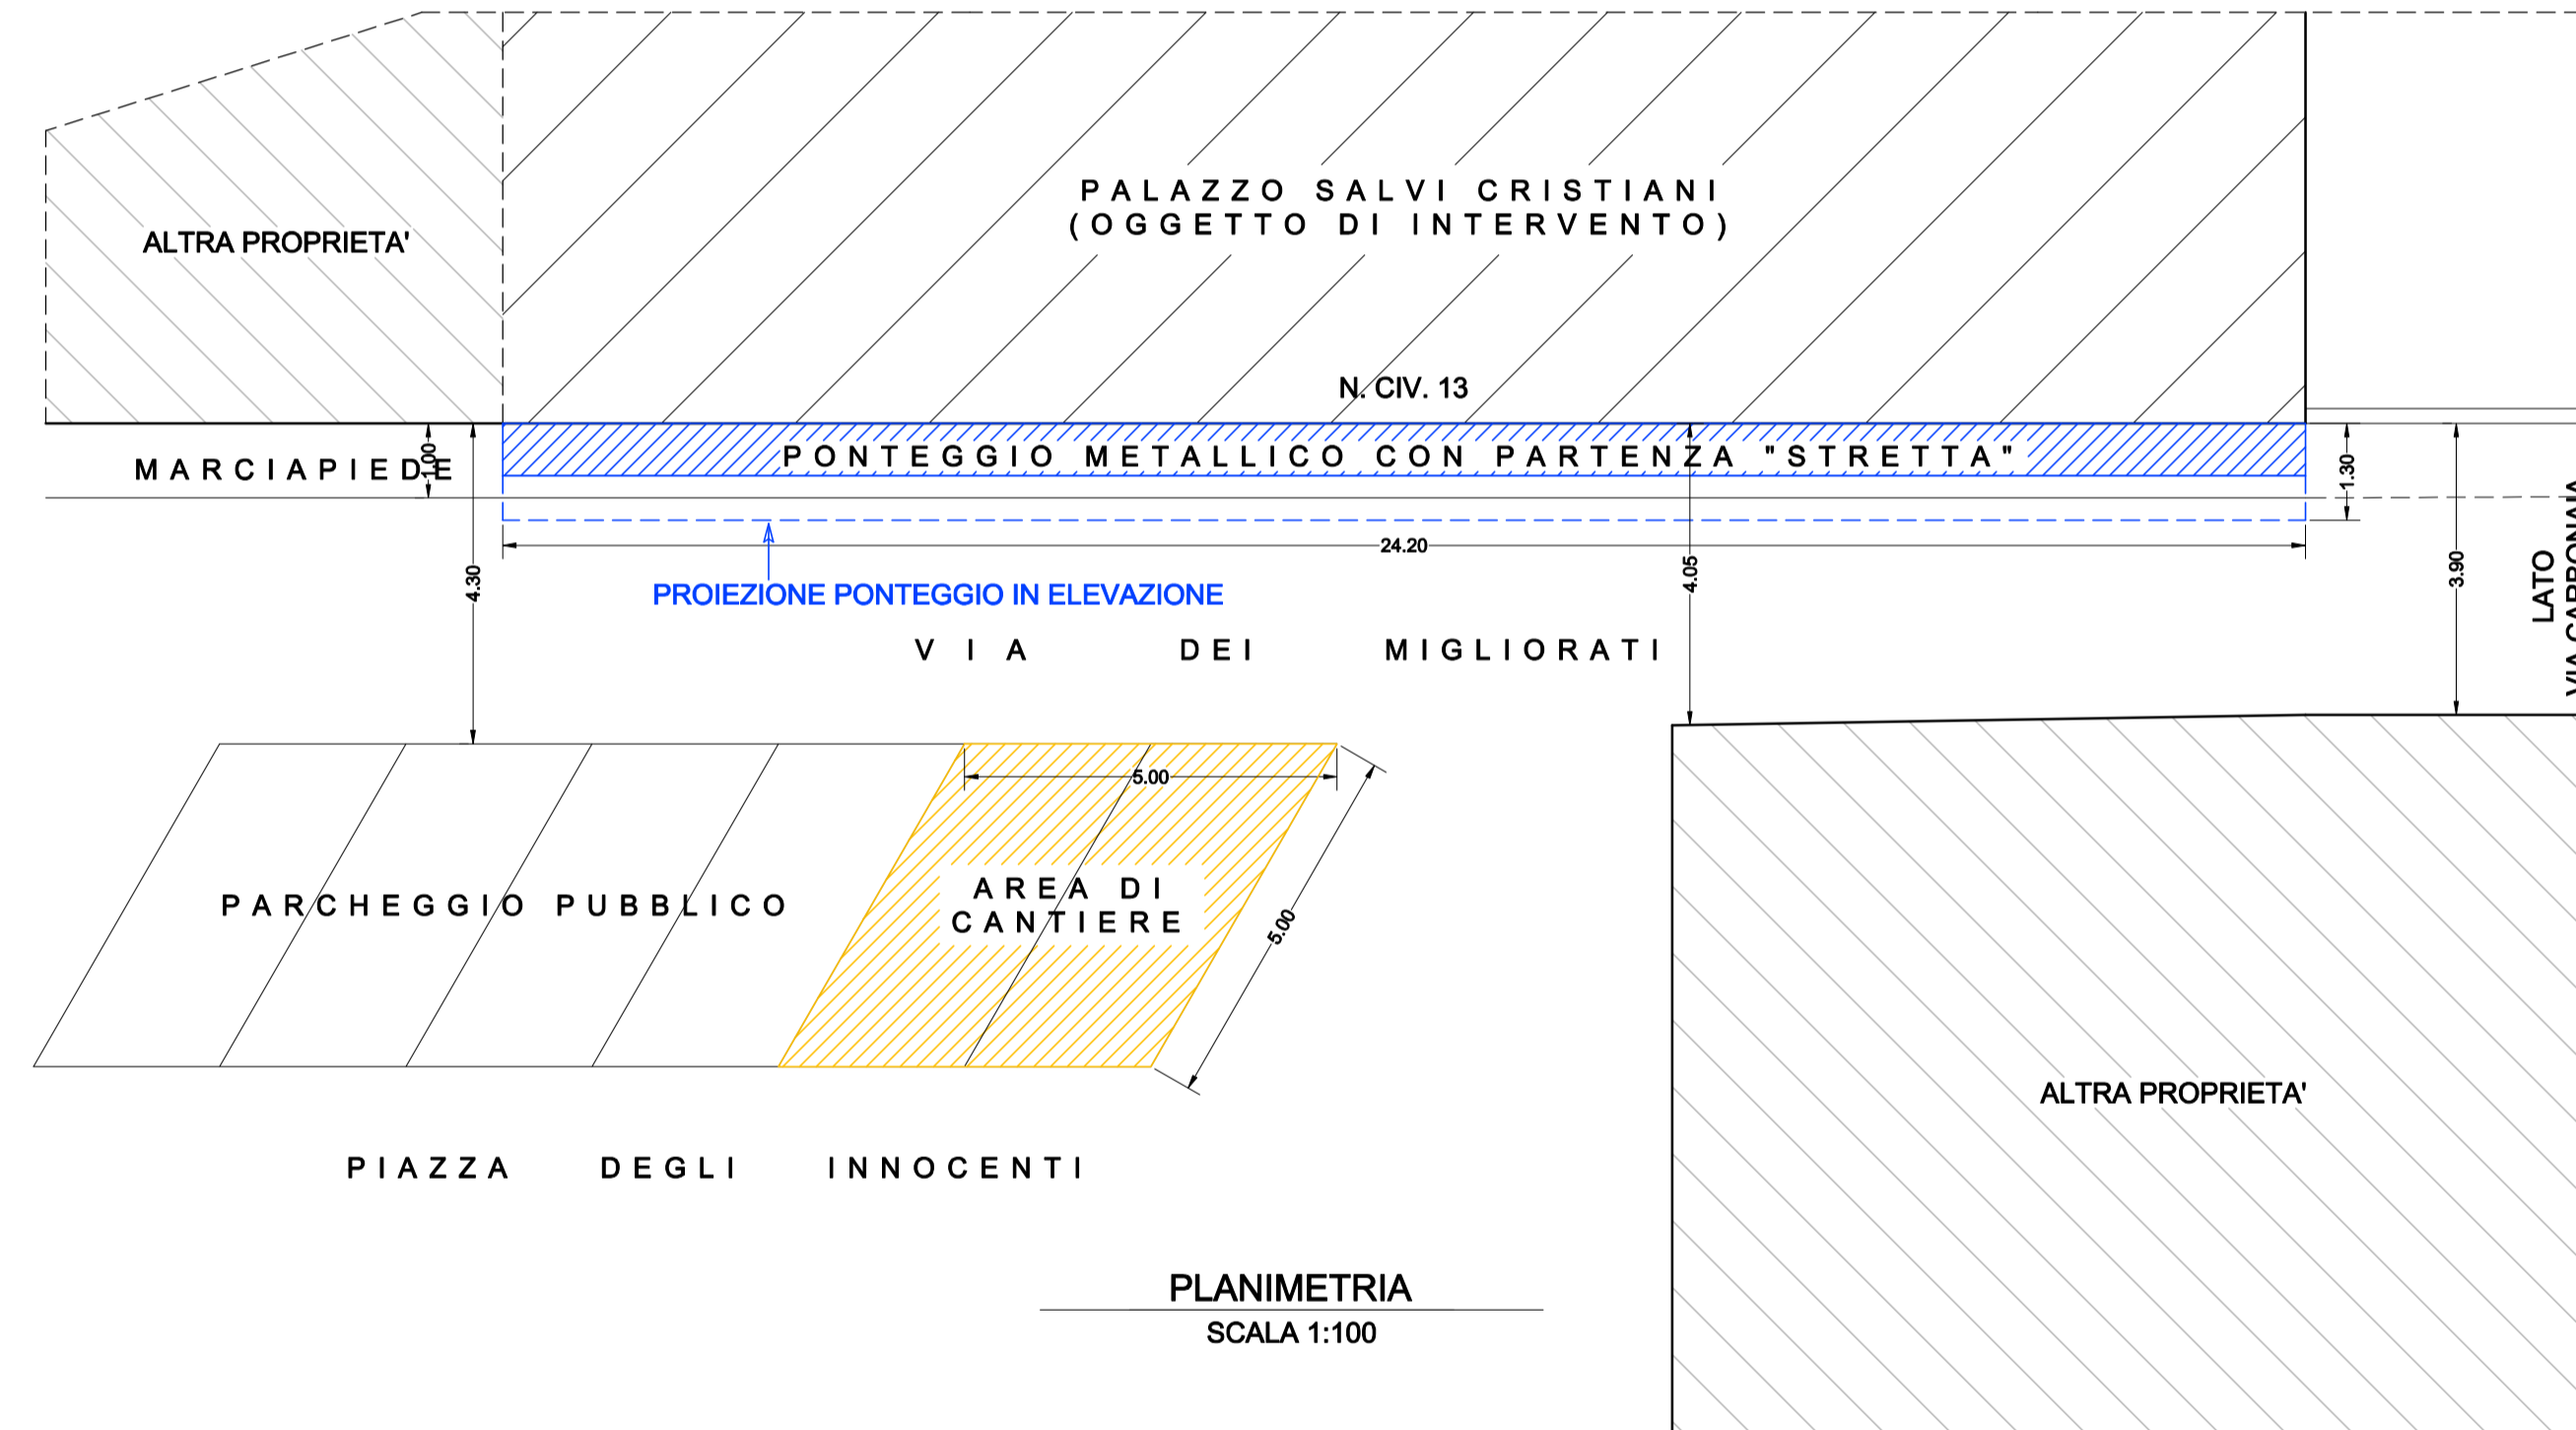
ALTRA PROPRIETA'

PALAZZO SALVI CRISTIANI
(OGGETTO DI INTERVENTO)

N. CIV. 13

MARCIAPIEDE

1.00

PONTEGGIO METALLICO CON PARTENZA "STRETTA"

1.30

24.20

4.30

PROIEZIONE PONTEGGIO IN ELEVAZIONE

4.05

3.90

LATO
VIA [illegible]

VIA DEI MIGLIORATI

5.00

PARCHEGGIO PUBBLICO

AREA DI
CANTIERE

5.00

ALTRA PROPRIETA'

PIAZZA DEGLI INNOCENTI

PLANIMETRIA
SCALA 1:100